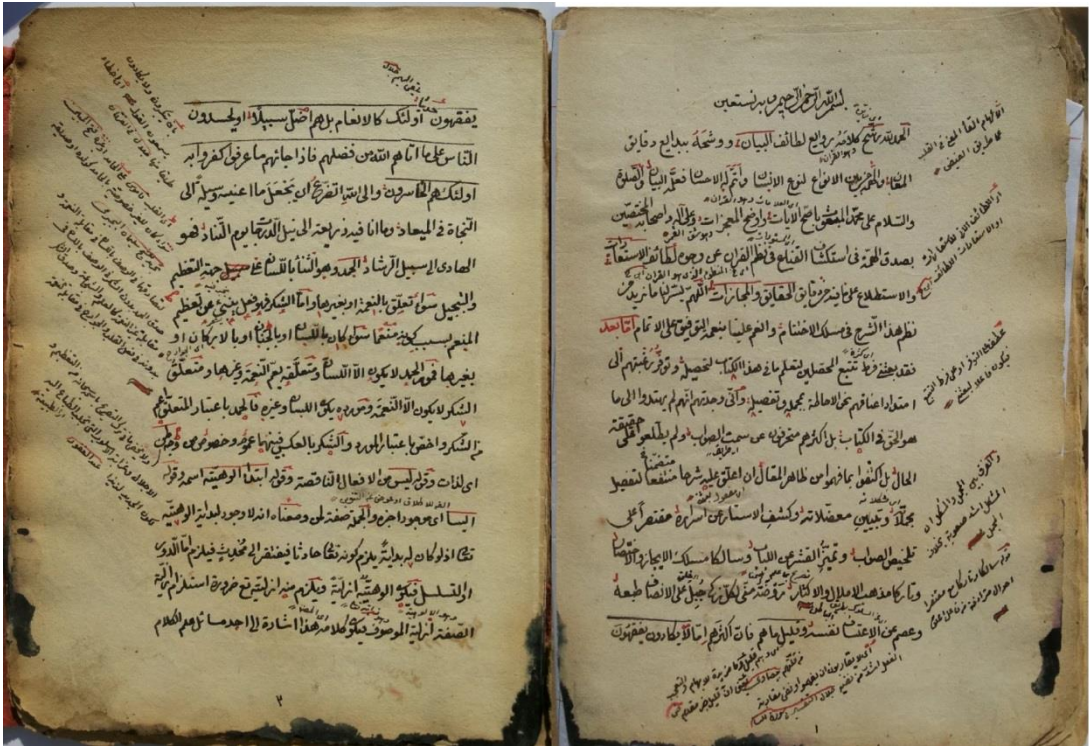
بسم الله الرحمن الرحيم وبه نستعين

الحمد لله الذي نتج كلامنا روائع لطائف البيان، ووشحه ببدائع دقائق المعاني من جميع الانواع لنوع الاثبات واتم لاستماعه نعم البيان والصلوة والسلام على محمد المبعوث باوضح الآيات وارفع المعجزات وعلى آله واصحابه المخصصين بصدق اللهجة في اسلاك القناع في نظم القرآن عن وجوه لطائف الاستعارة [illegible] والاستطلاع على ما فيه من رموز الحقائق والمجازات اللهم يسر لنا ما نريد

نظم هذا الشرح في سلك الاختتام والنعم علينا بنعمه التوضيح على الاتمام اما بعد فقد بعثني قوم من طلبة المحصلين لتعلم ما في هذا الكتاب لتحصيله وتوفر رغبتهم الى اعتقاد ما فاعرض عن الاعالة بمجهود وتفصيل وأتى وجدتهم انهم لم يهتدوا الى ما هو الحق في الكتاب بل اكثرهم منحرفون عن سمت الصواب ولم يطلعوا على حقيقة الحال بل كفوا بما فهموا من ظاهر المقال فاردت ان اعلق عليه شرحا منتفعا بتفصيل مجملاته وتبيين معضلاته وكشف الاستار عن اسراره مقتصرا على تلخيص الصواب وتمييز القشر عن اللباب وسالكا مسالك الايجاز والاختصار وتاركا مذهب الاملال والاكثار مقتصرا على ما يحل به عن الافهام طبعه وعصمني عن الاعتساف نفسه وقيل هو ذات الذين انا لا نكاد نفقهون

١

يفقهون اولئك كالانعام بل هم اضل سبيلا الحسدون

الناس على ما آتاهم الله من فضله فاذا جاءهم ساحر فكفروا به اولئك هم الخاسرون والى الله التضرع ان يجعل ما عنيت وسيلة الى النجاة في الميعاد وما انا فيه ذريعة الجميل الذي تجايم التنادفهو الهادي الى سبيل الرشاد الحمد هو الثناء باللسان على جميل جهة التعظيم والتبجيل سواء تعلق بالنعمة او بغيرها واما الشكر فهو فعل ينبئ عن تعظيم المنعم بسبب كونه منعما سواء كان باللسان او بالجنان او بالاركان او بغيرها فمورد الحمد لا يكون الا اللسان ومتعلقه النعمة وغيرها ومتعلق الشكر لا يكون الا النعمة ومورده يكون اللسان وغيره فالحمد باعتبار المتعلق من الشكر واخص باعتبار المورد والشكر بالعكس بينهما عموم وخصوص من وجه اي للذات وقيل اسم لا افعال الناقصة وقيل ابتداء الوهية اسم قوة الباب ليجوز احد والعرض صفة له ومعناه انه لا وجود لغير الوهية بين اذ لو كان له بداية يلزم كونه نقصا وحادثا فيفتقر الى محدث فيلزم الدور والتسلسل الوهية ازلية فيكون منه لا يتوقف وجود استدام الله الصفة ازلية الموصوف فيكون كلامه هذا اشارة الاحد ما نعم الكلام

٢